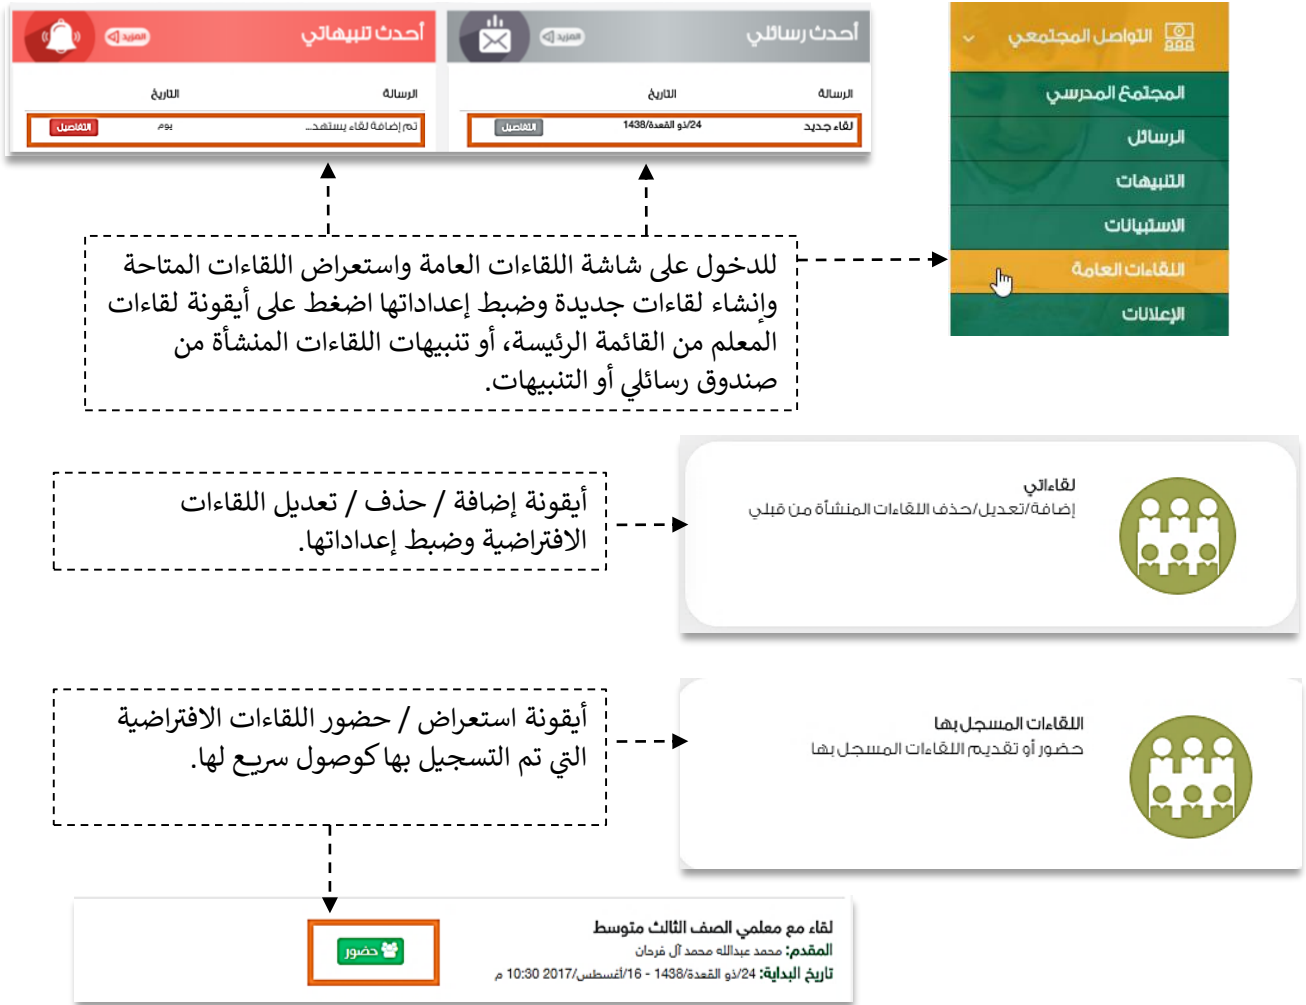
التواصل المجتمعي

المجتمع المدرسي

الرسائل

التنبيهات

الاستبيانات

اللقاءات العامة

الإعلانات

أحدث رسائلي

المزيد

الرسالة | التاريخ
لقاء جديد | 24/ذو القعدة/1438 | التفاصيل

أحدث تنبيهاتي

المزيد

الرسالة | التاريخ
تم إضافة لقاء يستهد... | يوم | التفاصيل

للدخول على شاشة اللقاءات العامة واستعراض اللقاءات المتاحة وإنشاء لقاءات جديدة وضبط إعداداتها اضغط على أيقونة لقاءات المعلم من القائمة الرئيسة، أو تنبيهات اللقاءات المنشأة من صندوق رسائلي أو التنبيهات.

لقاءاتي
إضافة/تعديل/حذف اللقاءات المنشأة من قبلي

أيقونة إضافة / حذف / تعديل اللقاءات الافتراضية وضبط إعداداتها.

اللقاءات المسجل بها
حضور أو تقديم اللقاءات المسجل بها

أيقونة استعراض / حضور اللقاءات الافتراضية التي تم التسجيل بها كوصول سريع لها.

لقاء مع معلمي الصف الثالث متوسط
المقدم: محمد عبدالله محمد آل فرحان
تاريخ البداية: 24/ذو القعدة/1438 - 16/أغسطس/2017 10:30 م

حضور